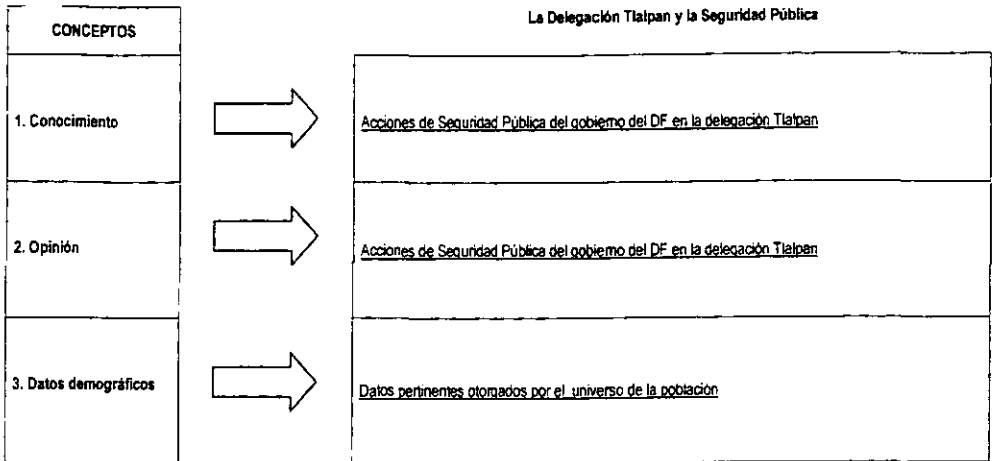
CONCEPTOS

La Delegación Tlalpan y la Seguridad Pública

1. Conocimiento

Acciones de Seguridad Pública del gobierno del DF en la delegación Tlalpan

2. Opinión

Acciones de Seguridad Pública del gobierno del DF en la delegación Tlalpan

3. Datos demográficos

Datos pertinentes otorgados por el universo de la población